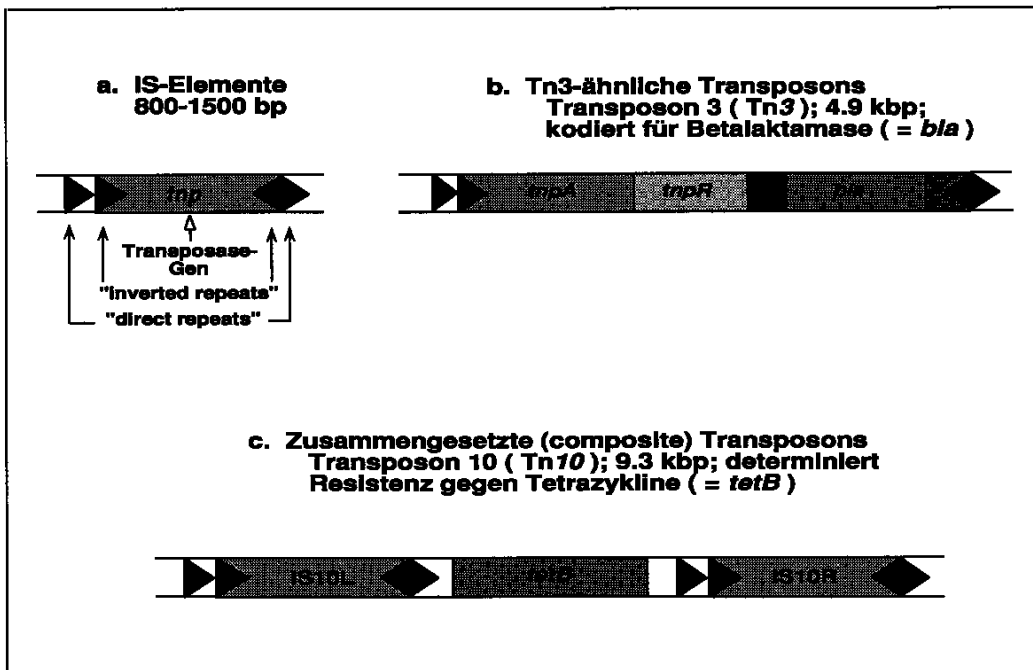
a. IS-Elemente
800-1500 bp

tnp

Transposase-Gen
"inverted repeats"
"direct repeats"

b. Tn3-ähnliche Transposons
Transposon 3 ( Tn*3* ); 4.9 kbp;
kodiert für Betalaktamase ( = *bla* )

tnpA
tnpR
bla

c. Zusammengesetzte (composite) Transposons
Transposon 10 ( Tn*10* ); 9.3 kbp; determiniert
Resistenz gegen Tetrazykline ( = *tetB* )

IS10L
tetB
IS10R